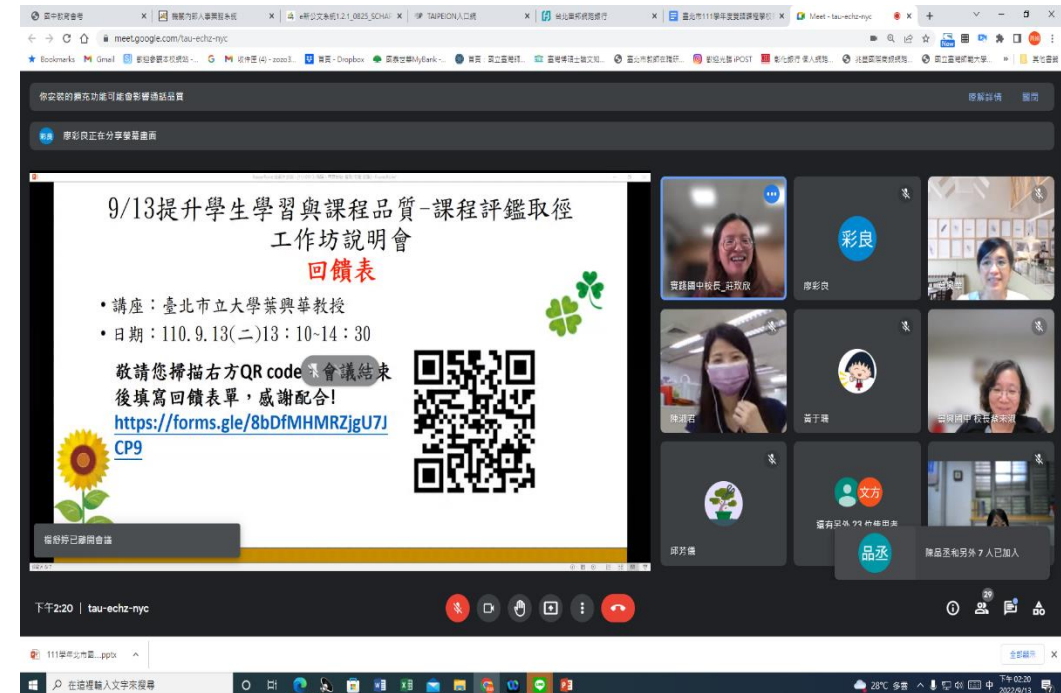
Meet - tau-echz-nyc

meet.google.com/tau-echz-nyc

你安裝的擴充功能可能會影響通話品質

瞭解詳情 關閉

廖彩良正在分享螢幕畫面

9/13提升學生學習與課程品質-課程評鑑取徑工作坊說明會

回饋表

• 講座：臺北市立大學葉興華教授

• 日期：110.9.13(二)13：10~14：30

敬請您掃描右方QR code，會議結束後填寫回饋表單，感謝配合!

https://forms.gle/8bDfMHMRZjgU7JCP9

楊舒婷已離開會議

彩良

廖彩良

賣農國中校長_莊致欣

陳淑君

黃于珊

邱芳儀

還有另外 23 位使用者

文方

品丞

陳品丞和另外 7 人已加入

下午2:20 | tau-echz-nyc

29

111學年北市...pptx

全部顯示

在這裡輸入文字來搜尋

28°C 多雲

下午 02:20

2022/9/13